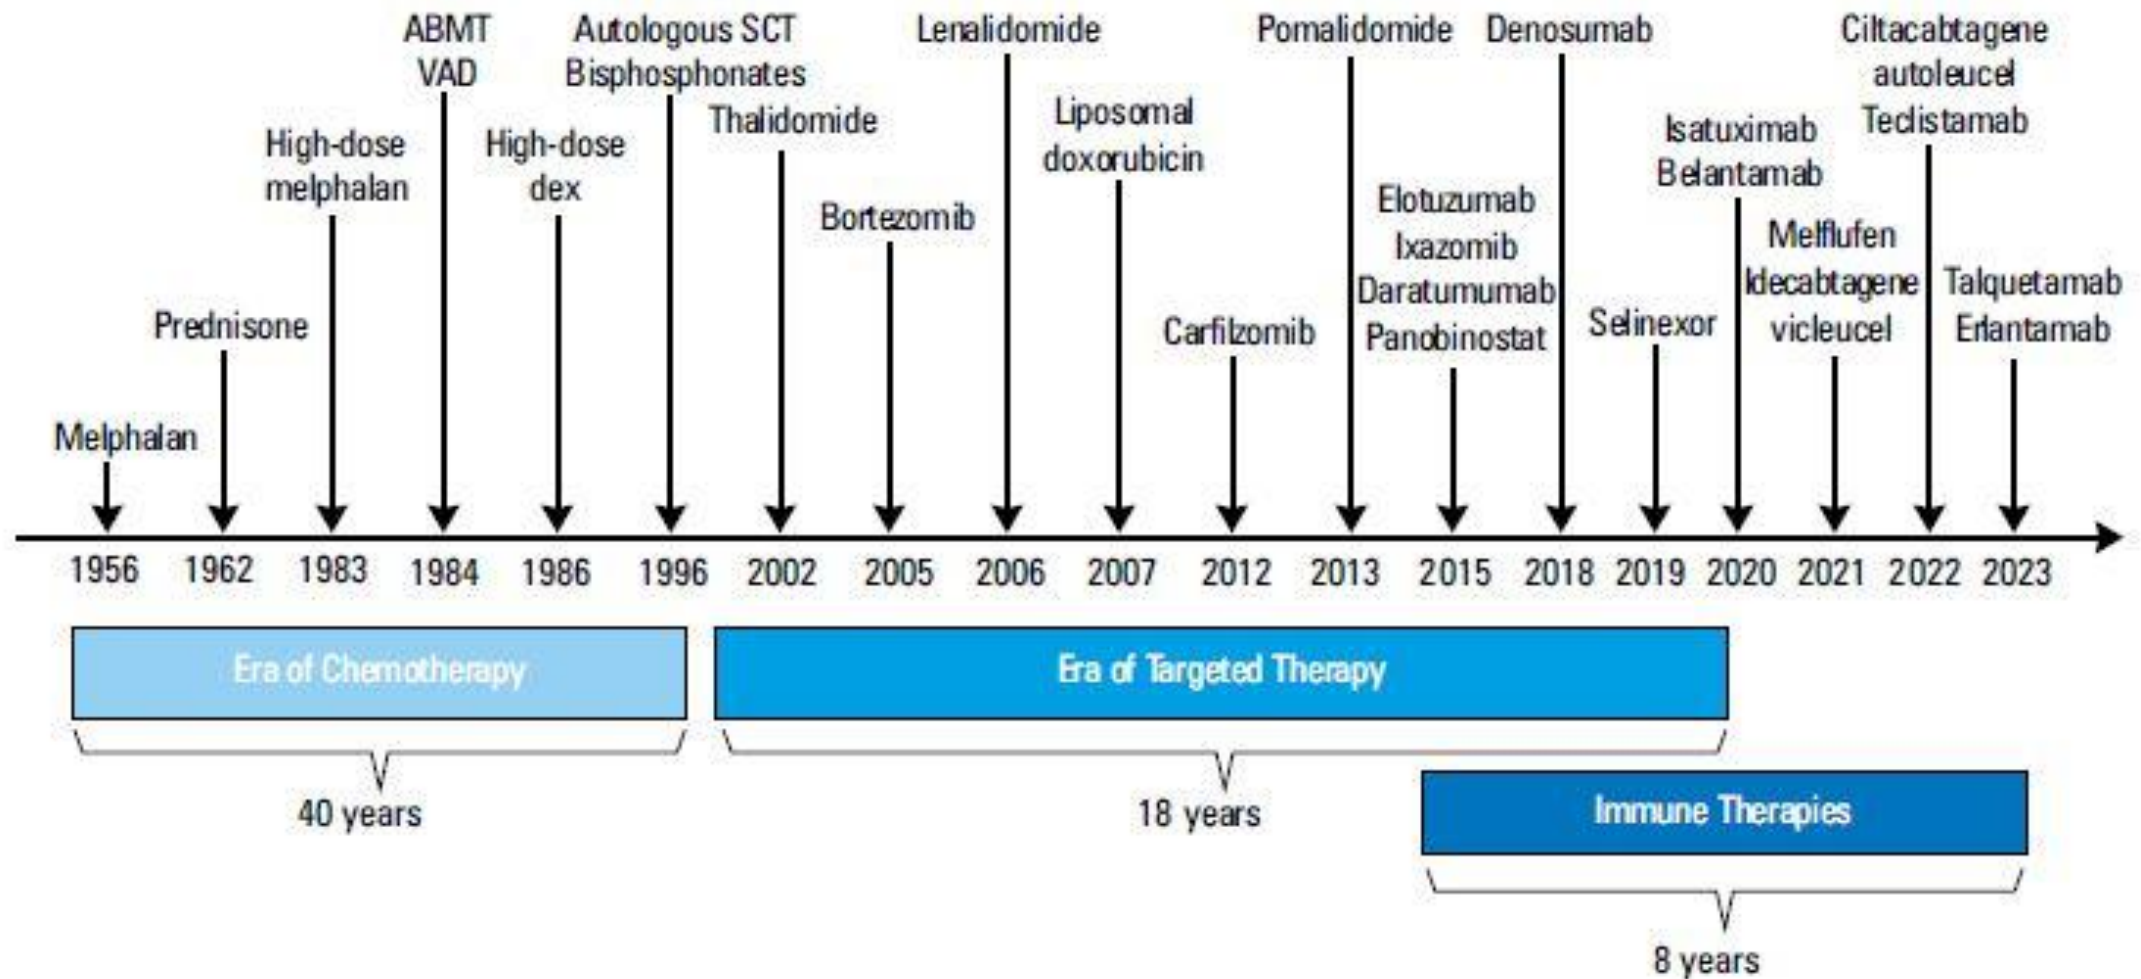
Melphalan
1956
Prednisone
1962
High-dose melphalan
1983
ABMT
VAD
1984
High-dose dex
1986
Autologous SCT
Bisphosphonates
1996
Thalidomide
2002
Bortezomib
2005
Lenalidomide
2006
Liposomal doxorubicin
2007
Carfilzomib
2012
Pomalidomide
2013
Elotuzumab
Ixazomib
Daratumumab
Panobinostat
2015
Denosumab
2018
Selinexor
2019
Isatuximab
Belantamab
2020
Melflufen
Idecabtagene vicleucel
2021
Ciltacabtagene autoleucel
Teclistamab
2022
Talquetamab
Erlantamab
2023

Era of Chemotherapy
40 years

Era of Targeted Therapy
18 years

Immune Therapies
8 years